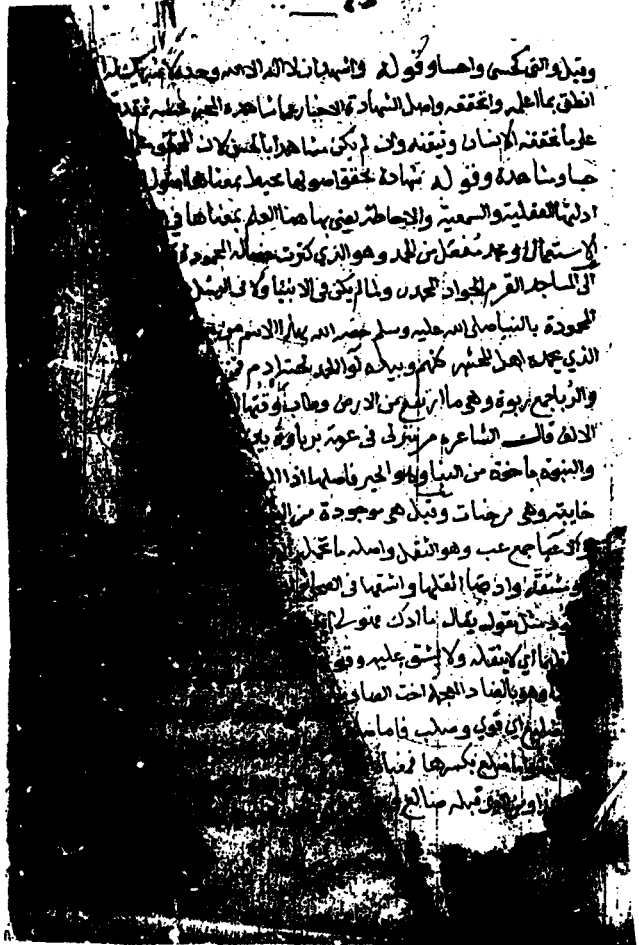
وقيل والقهكمي واصاوقوله واشهد ان لا اله الا الله وحده لا شريك له
النطق بالعلم والتحقيق واصل الشهادة الاخبار عما شاهده الخبر حيث تقدم
علم ما تحققه الانسان وتيقنه وان لم يكن شاهدا بالعين لان المحسوس
حاوشاهده وقوله شهادة تحققوا بها محيط معناها معمول
ادلتها العقلية والسمعية والاحاطة يعني بها هنا العلم بمعناها في
الاستعمال ومحمد مفعل من الحمد وهو الذي كثرت خصاله المحمودة
الى المساجد القرم الجواد المجد وما لم يكن في الانبياء كلهم في الصلى
المحمودة بالنبي صلى الله عليه وسلم خصه الله بهذا الاسم
الذي جمع اهل الحشر كلهم ومن به لواء الحمد آدم ومن
والربا جمع ربوة وهي ما ارتفع من الارض وعلا وفيها
الاداة قال الشاعر من يترك في عوة برباوة
والنبوة ماخوذة من النبا وهو الخبر واصلها اذ
خابية وهي رجمات وقيل هو موجودة من
الاعجاب جمع عب وهو الثقل واصله ما تحمل
وشقة واذ قيل اثقلها واشتها في
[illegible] يقال بالذكر
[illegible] لا ينقاد ولا يشق عليه
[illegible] وهو ايضا
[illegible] اي قوي وصلب
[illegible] بكسرها
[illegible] صالح